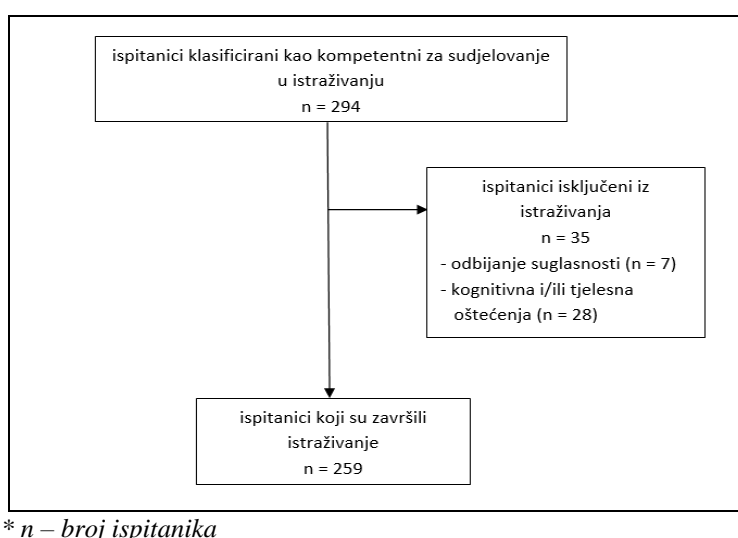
ispitanici klasificirani kao kompetentni za sudjelovanje u istraživanju
n = 294

ispitanici isključeni iz istraživanja
n = 35
- odbijanje suglasnosti (n = 7)
- kognitivna i/ili tjelesna oštećenja (n = 28)

ispitanici koji su završili istraživanje
n = 259

* n – broj ispitanika